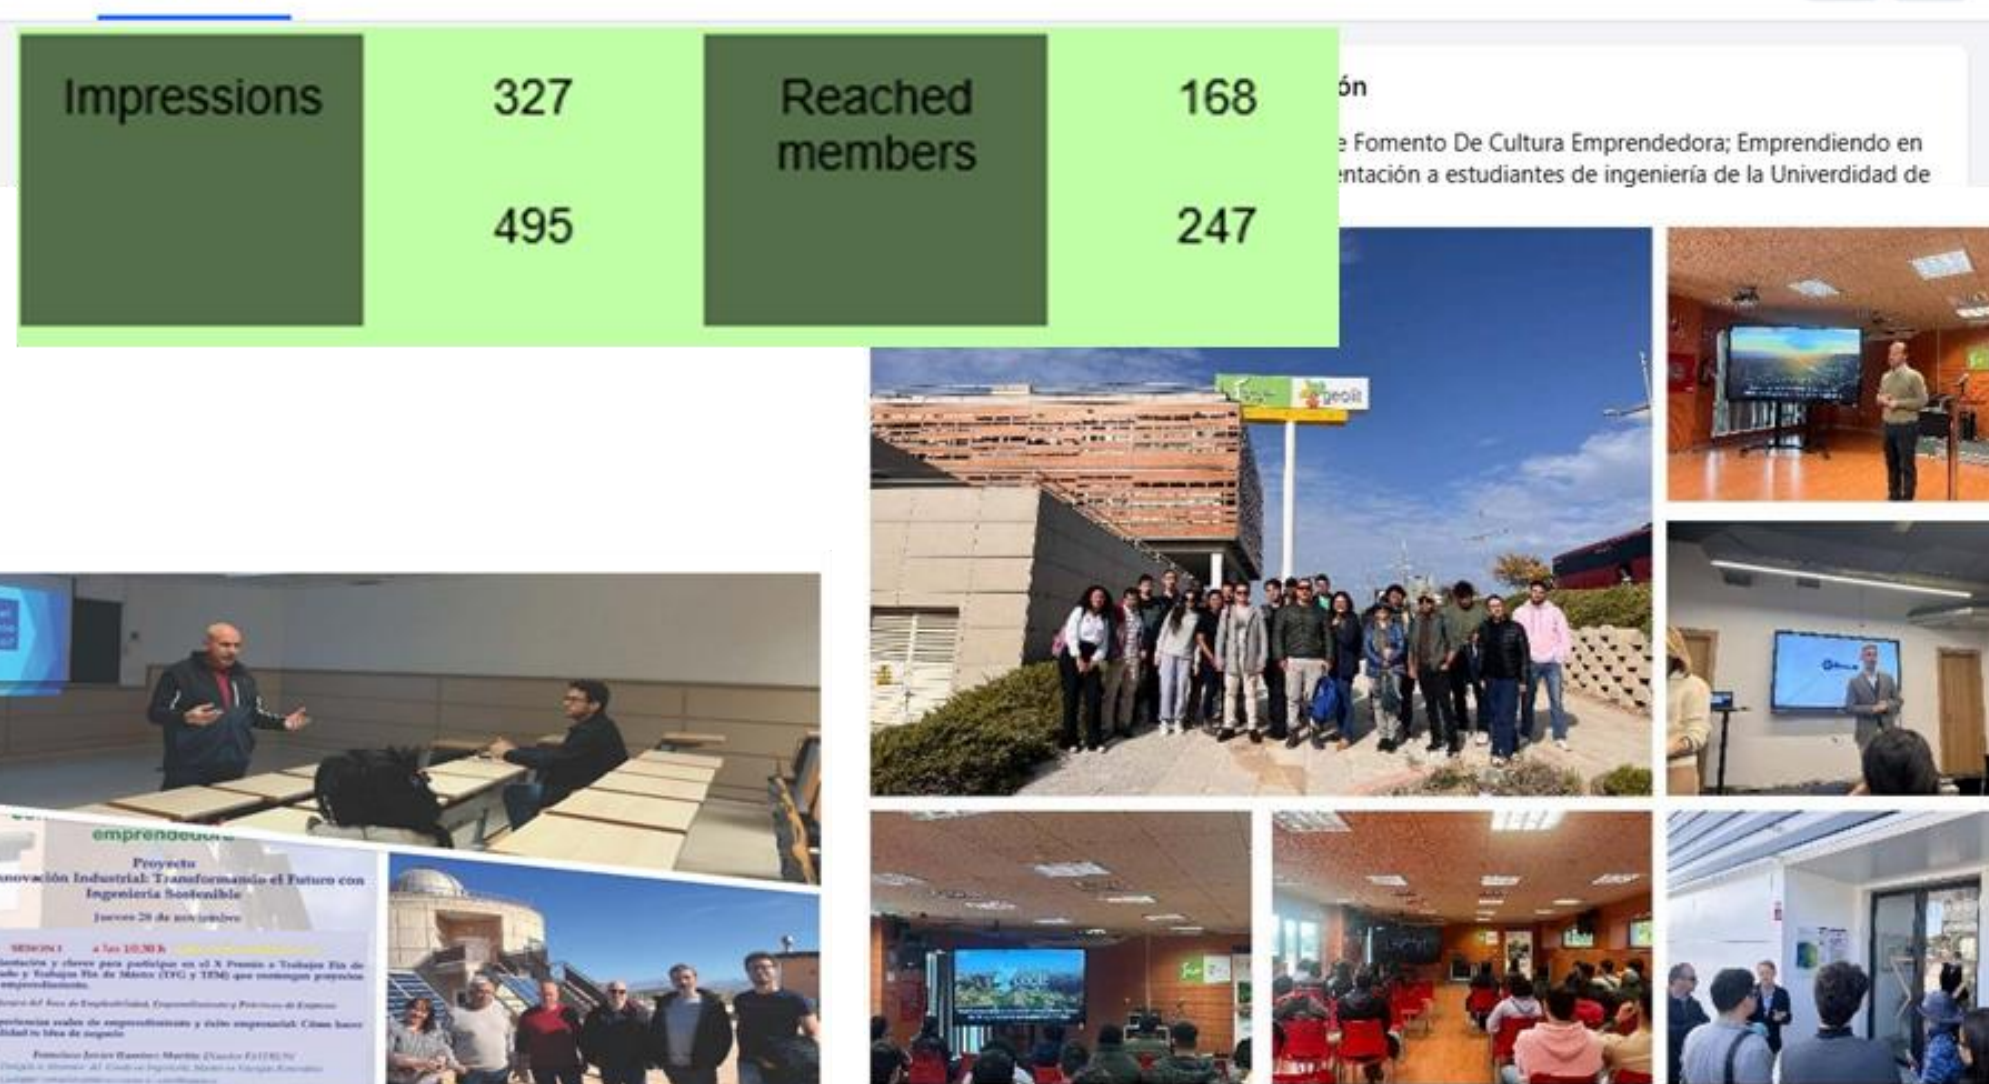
| Impressions | 327 | Reached members | 168 |
|---|---|---|---|
| | 495 | | 247 |

ón

e Fomento De Cultura Emprendedora; Emprendiendo en
entación a estudiantes de ingeniería de la Univerdidad de

geolit

emprendedora

Proyecto
novación Industrial: Transformando el Futuro con Ingeniería Sostenible

Jueves 28 de noviembre

SESION I a las 10:30 h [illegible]

ientación y claves para participar en el X Premio a Trabajo Fin de ado y Trabajo Fin de Máster (TFG y TFM) que contengan proyectos emprendimiento.

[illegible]

periencias reales de emprendimiento y éxito empresarial: Cómo hacer idad tu idea de negocio

Francisco Javier Ramírez Martín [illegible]
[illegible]